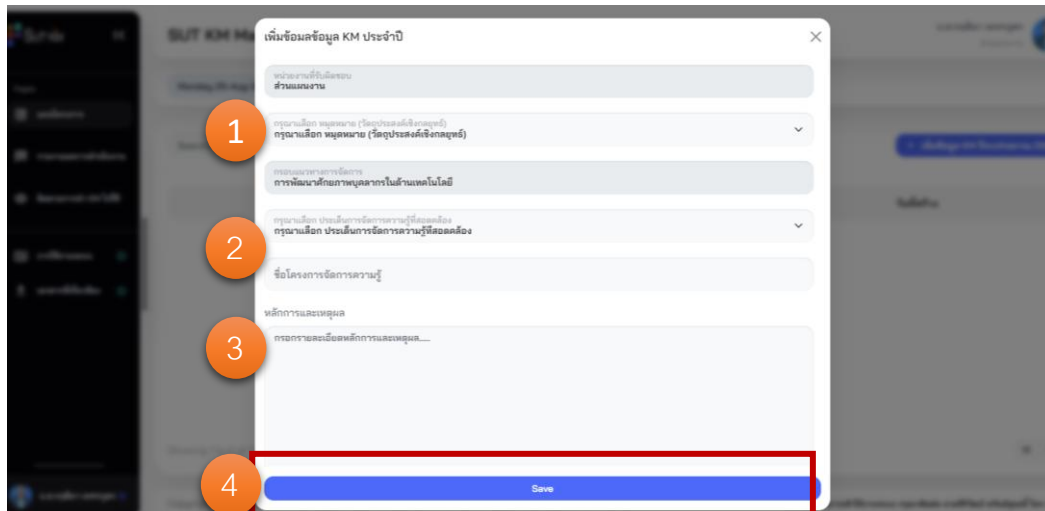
เพิ่มข้อมลข้อมูล KM ประจำปี

หน่วยงานที่รับผิดชอบ
ส่วนแผนงาน

1

กรุณาเลือก หมุดหมาย (วัตถุประสงค์เชิงกลยุทธ์)
กรุณาเลือก หมุดหมาย (วัตถุประสงค์เชิงกลยุทธ์)

กรอบแนวทางการจัดการ
การพัฒนาศักยภาพบุคลากรในด้านเทคโนโลยี

2

กรุณาเลือก ประเด็นการจัดการความรู้ที่สอดคล้อง
กรุณาเลือก ประเด็นการจัดการความรู้ที่สอดคล้อง

ชื่อโครงการจัดการความรู้

หลักการและเหตุผล

3

กรอกรายละเอียดหลักการและเหตุผล.....

4

Save

SUT KM Ma

ระบบ